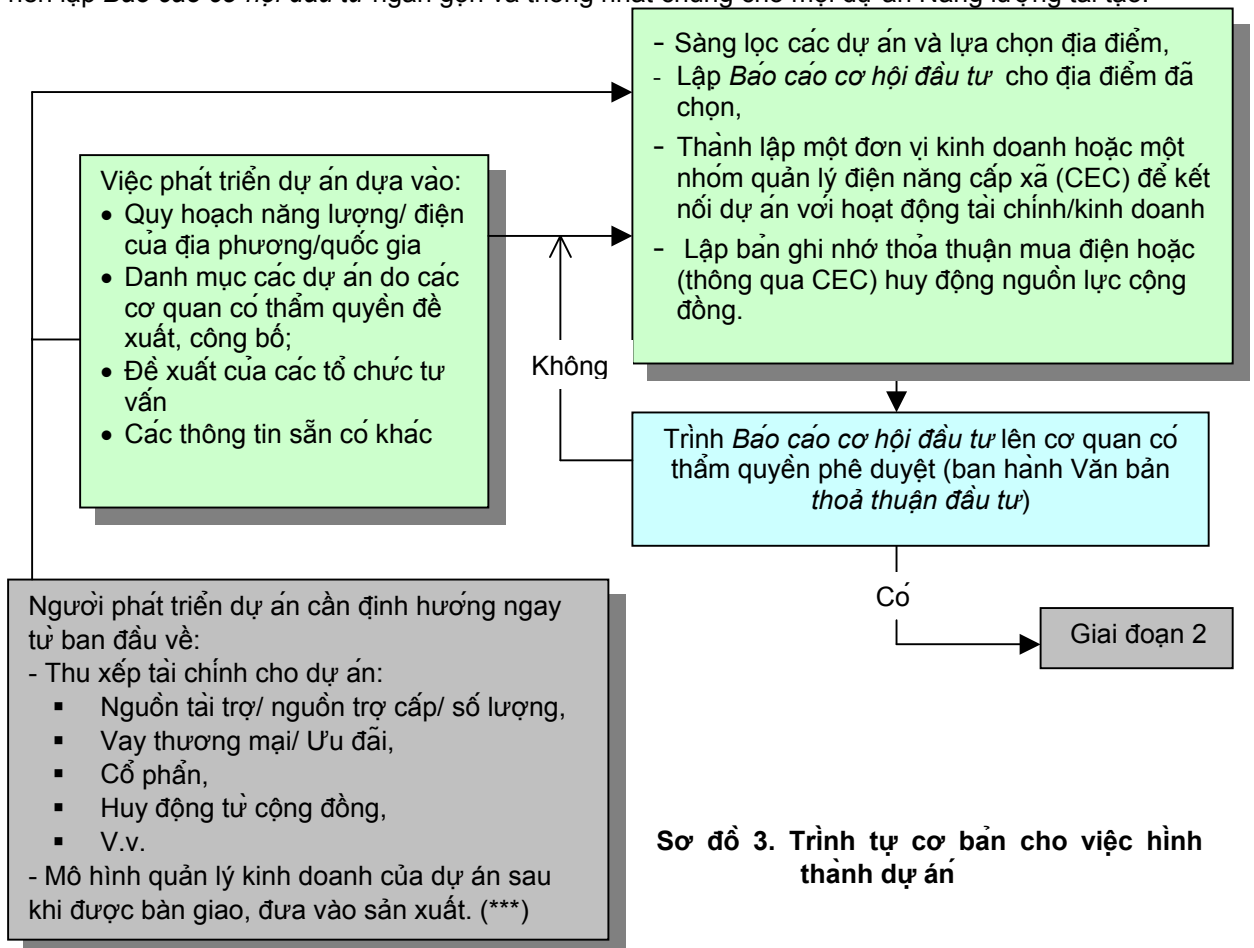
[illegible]

- Sàng lọc các dự án và lựa chọn địa điểm,
- Lập *Báo cáo cơ hội đầu tư* cho địa điểm đã chọn,
- Thành lập một đơn vị kinh doanh hoặc một nhóm quản lý điện năng cấp xã (CEC) để kết nối dự án với hoạt động tài chính/kinh doanh
- Lập bản ghi nhớ thỏa thuận mua điện hoặc (thông qua CEC) huy động nguồn lực cộng đồng.

Việc phát triển dự án dựa vào:
- Quy hoạch năng lượng/ điện của địa phương/quốc gia
- Danh mục các dự án do các cơ quan có thẩm quyền đề xuất, công bố;
- Đề xuất của các tổ chức tư vấn
- Các thông tin sẵn có khác

Không

Trình *Báo cáo cơ hội đầu tư* lên cơ quan có thẩm quyền phê duyệt (ban hành Văn bản *thoả thuận đầu tư*)

Có

Giai đoạn 2

Người phát triển dự án cần định hướng ngay từ ban đầu về:
- Thu xếp tài chính cho dự án:
▪ Nguồn tài trợ/ nguồn trợ cấp/ số lượng,
▪ Vay thương mại/ Ưu đãi,
▪ Cổ phần,
▪ Huy động từ cộng đồng,
▪ V.v.
- Mô hình quản lý kinh doanh của dự án sau khi được bàn giao, đưa vào sản xuất. (***)

**Sơ đồ 3. Trình tự cơ bản cho việc hình thành dự án**